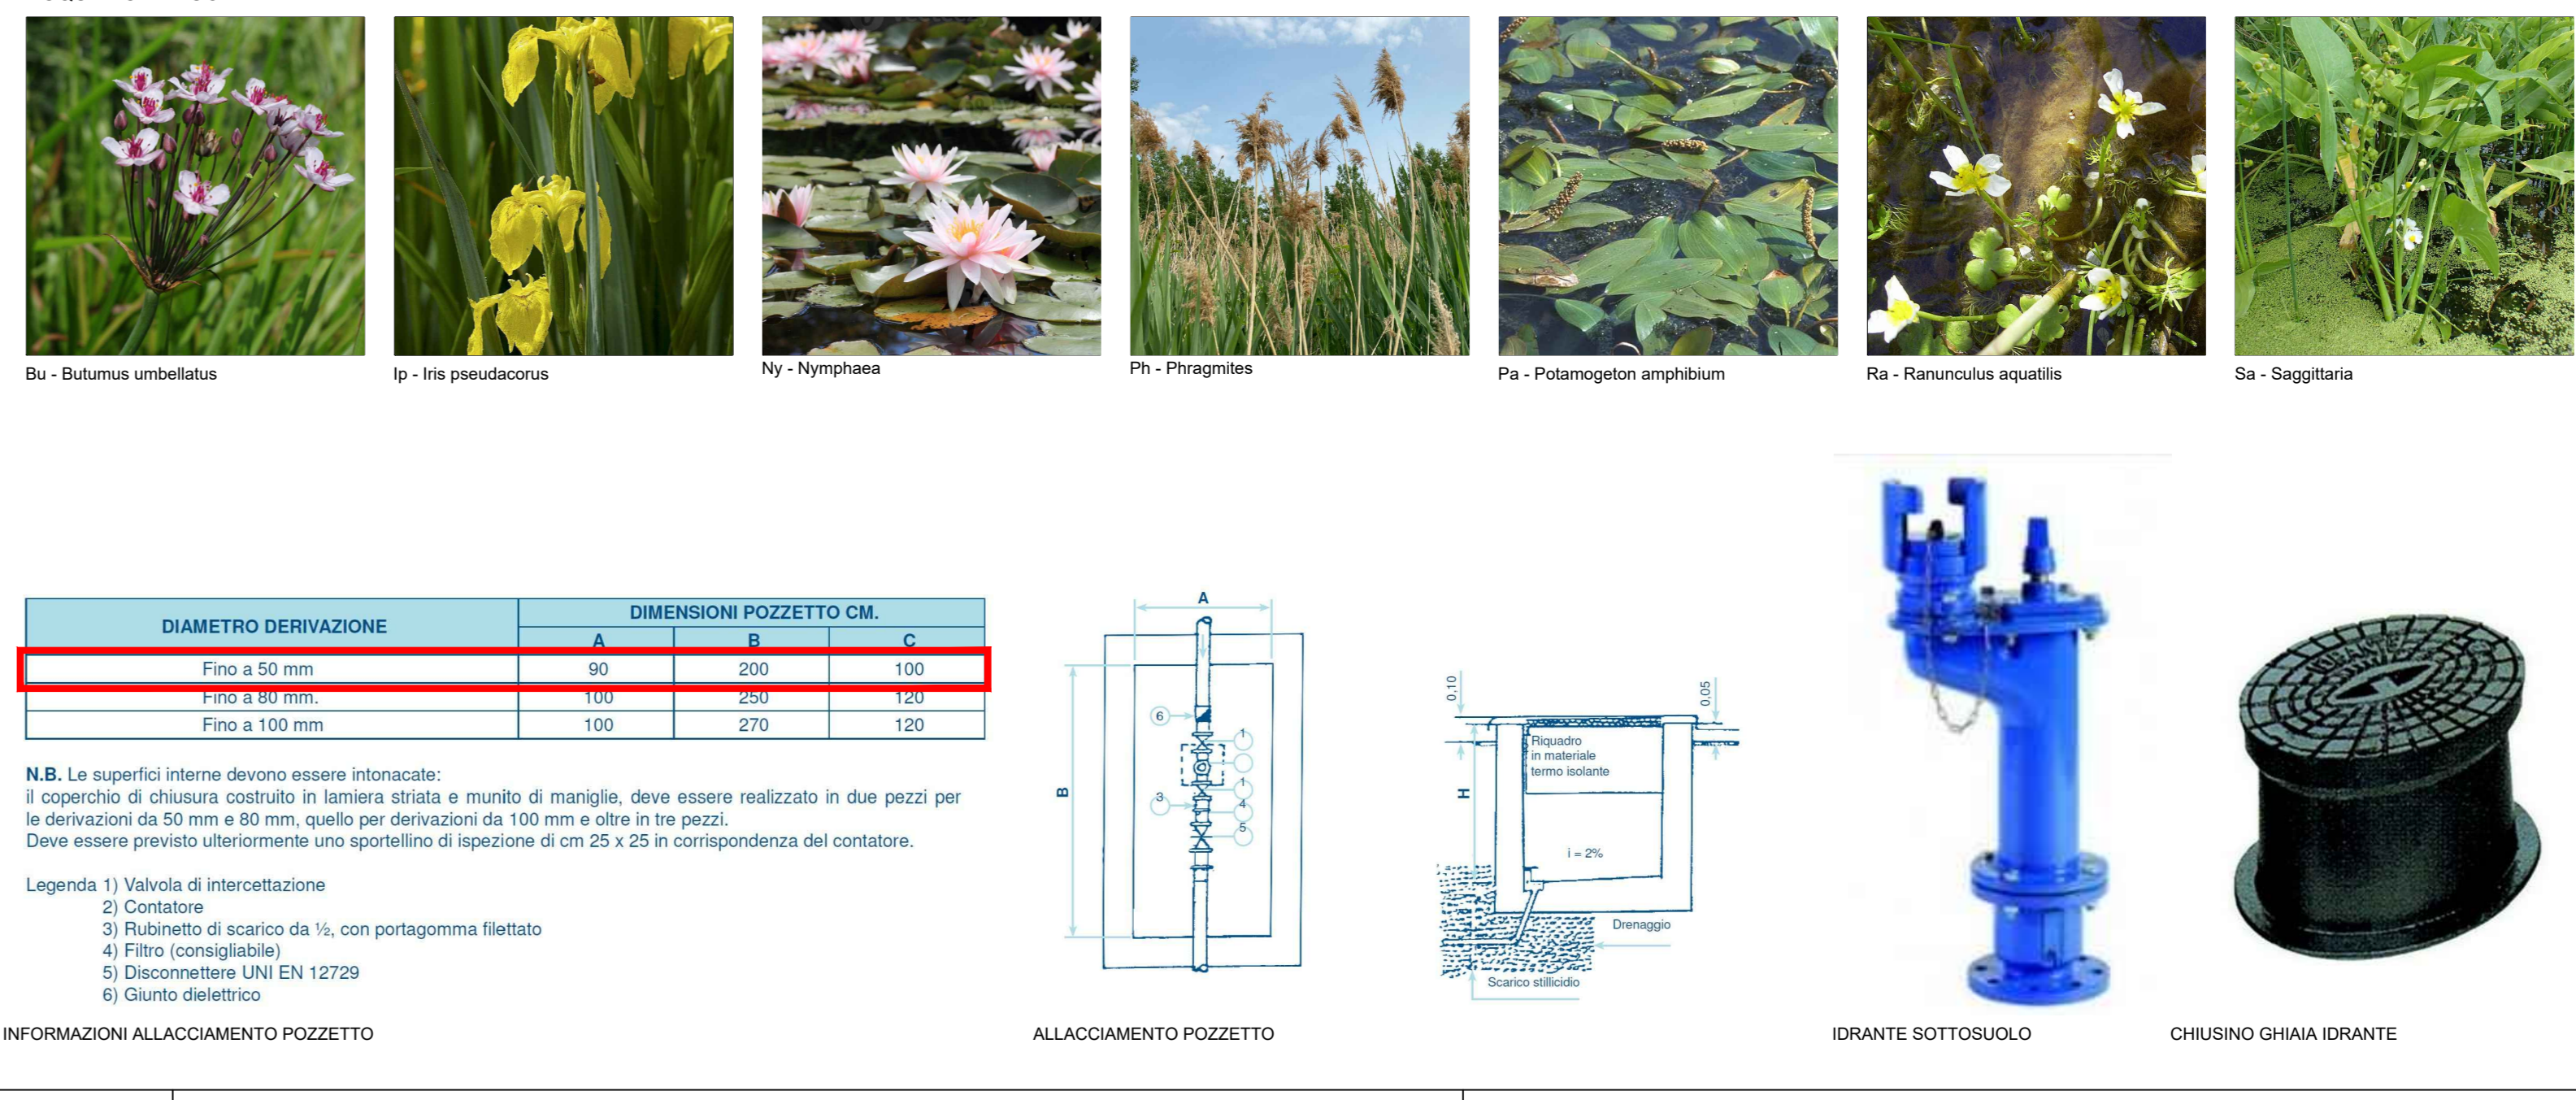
Bu - Butumus umbellatus

Ip - Iris pseudacorus

Ny - Nymphaea

Ph - Phragmites

Pa - Potamogeton amphibium

Ra - Ranunculus aquatilis

Sa - Saggittaria

| DIAMETRO DERIVAZIONE | DIMENSIONI POZZETTO CM. A | B | C |
|---|---|---|---|
| Fino a 50 mm | 90 | 200 | 100 |
| Fino a 80 mm. | 100 | 250 | 120 |
| Fino a 100 mm | 100 | 270 | 120 |

N.B. Le superfici interne devono essere intonacate:
il coperchio di chiusura costruito in lamiera striata e munito di maniglie, deve essere realizzato in due pezzi per le derivazioni da 50 mm e 80 mm, quello per derivazioni da 100 mm e oltre in tre pezzi.
Deve essere previsto ulteriormente uno sportellino di ispezione di cm 25 x 25 in corrispondenza del contatore.

Legenda 1) Valvola di intercettazione
2) Contatore
3) Rubinetto di scarico da ½, con portagomma filettato
4) Filtro (consigliabile)
5) Disconnettere UNI EN 12729
6) Giunto dielettrico

INFORMAZIONI ALLACCIAMENTO POZZETTO

A
B
6
1
2
1
3
4
5

ALLACCIAMENTO POZZETTO

0,10
0,05
H
Riquadro in materiale termo isolante
i = 2%
Drenaggio
Scarico stillicidio

IDRANTE SOTTOSUOLO

CHIUSINO GHIAIA IDRANTE